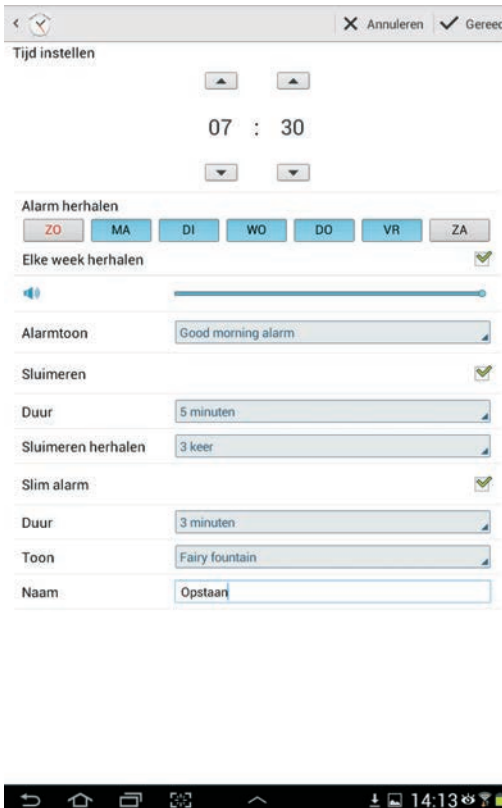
Annuleren Gereed

Tijd instellen

07 : 30

Alarm herhalen

ZO MA DI WO DO VR ZA

Elke week herhalen

Alarmtoon Good morning alarm

Sluimeren

Duur 5 minuten

Sluimeren herhalen 3 keer

Slim alarm

Duur 3 minuten

Toon Fairy fountain

Naam Opstaan

14:13